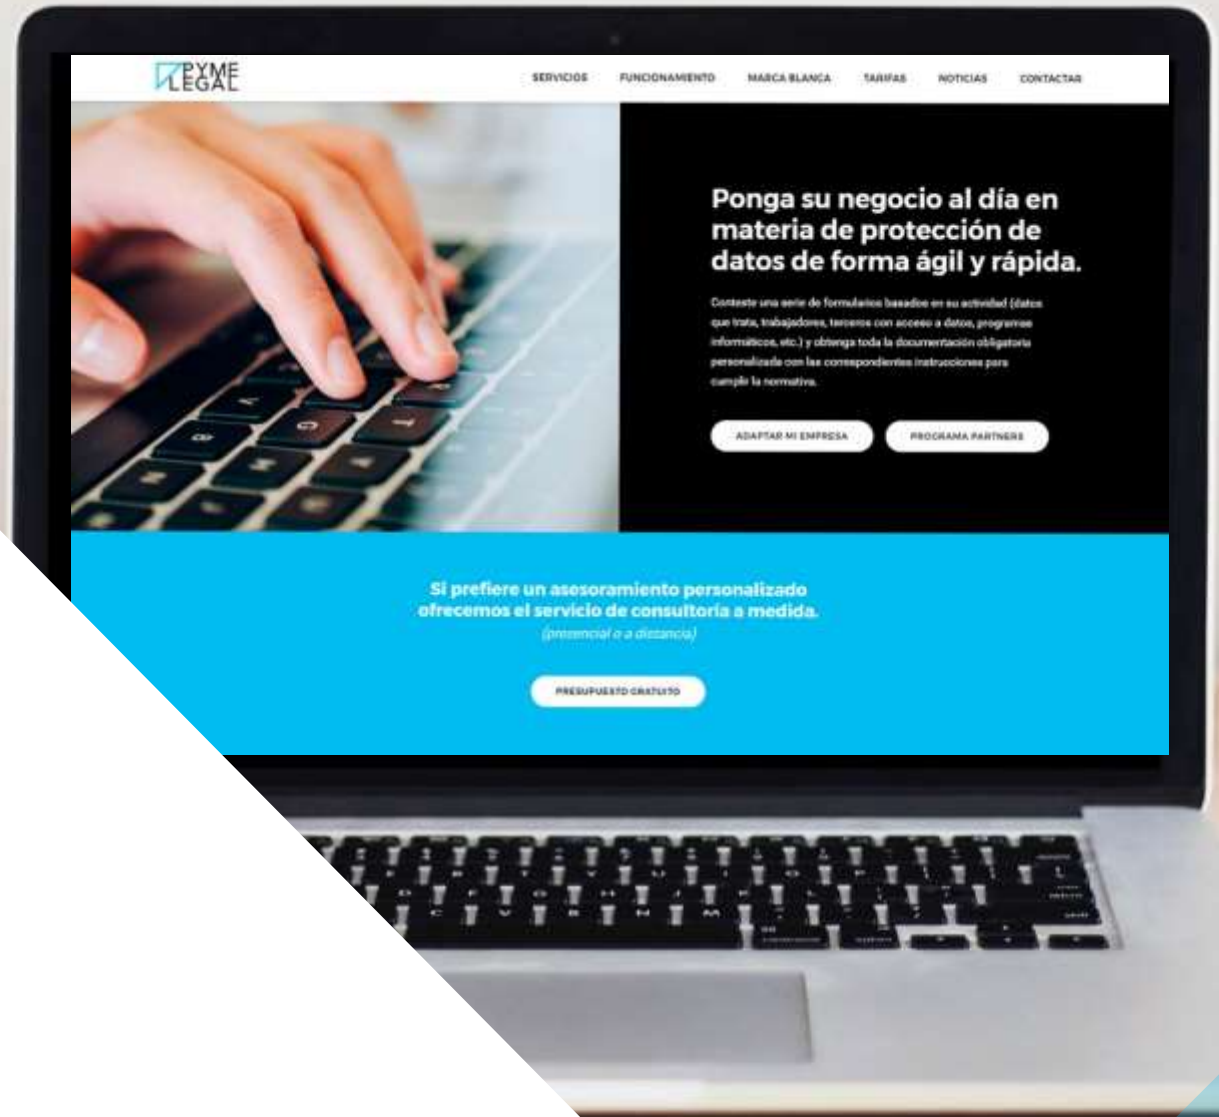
PYME LEGAL

SERVICIOS FUNCIONAMIENTO MARCA BLANCA TARIFAS NOTICIAS CONTACTAR

Ponga su negocio al día en materia de protección de datos de forma ágil y rápida.

Conteste una serie de formularios basados en su actividad (datos que trata, trabajadores, terceros con acceso a datos, programas informáticos, etc.) y obtenga toda la documentación obligatoria personalizada con las correspondientes instrucciones para cumplir la normativa.

ADAPTAR MI EMPRESA PROGRAMA PARTNERS

Si prefiere un asesoramiento personalizado ofrecemos el servicio de consultoría a medida.
(presencial o a distancia)

PRESUPUESTO GRATUITO